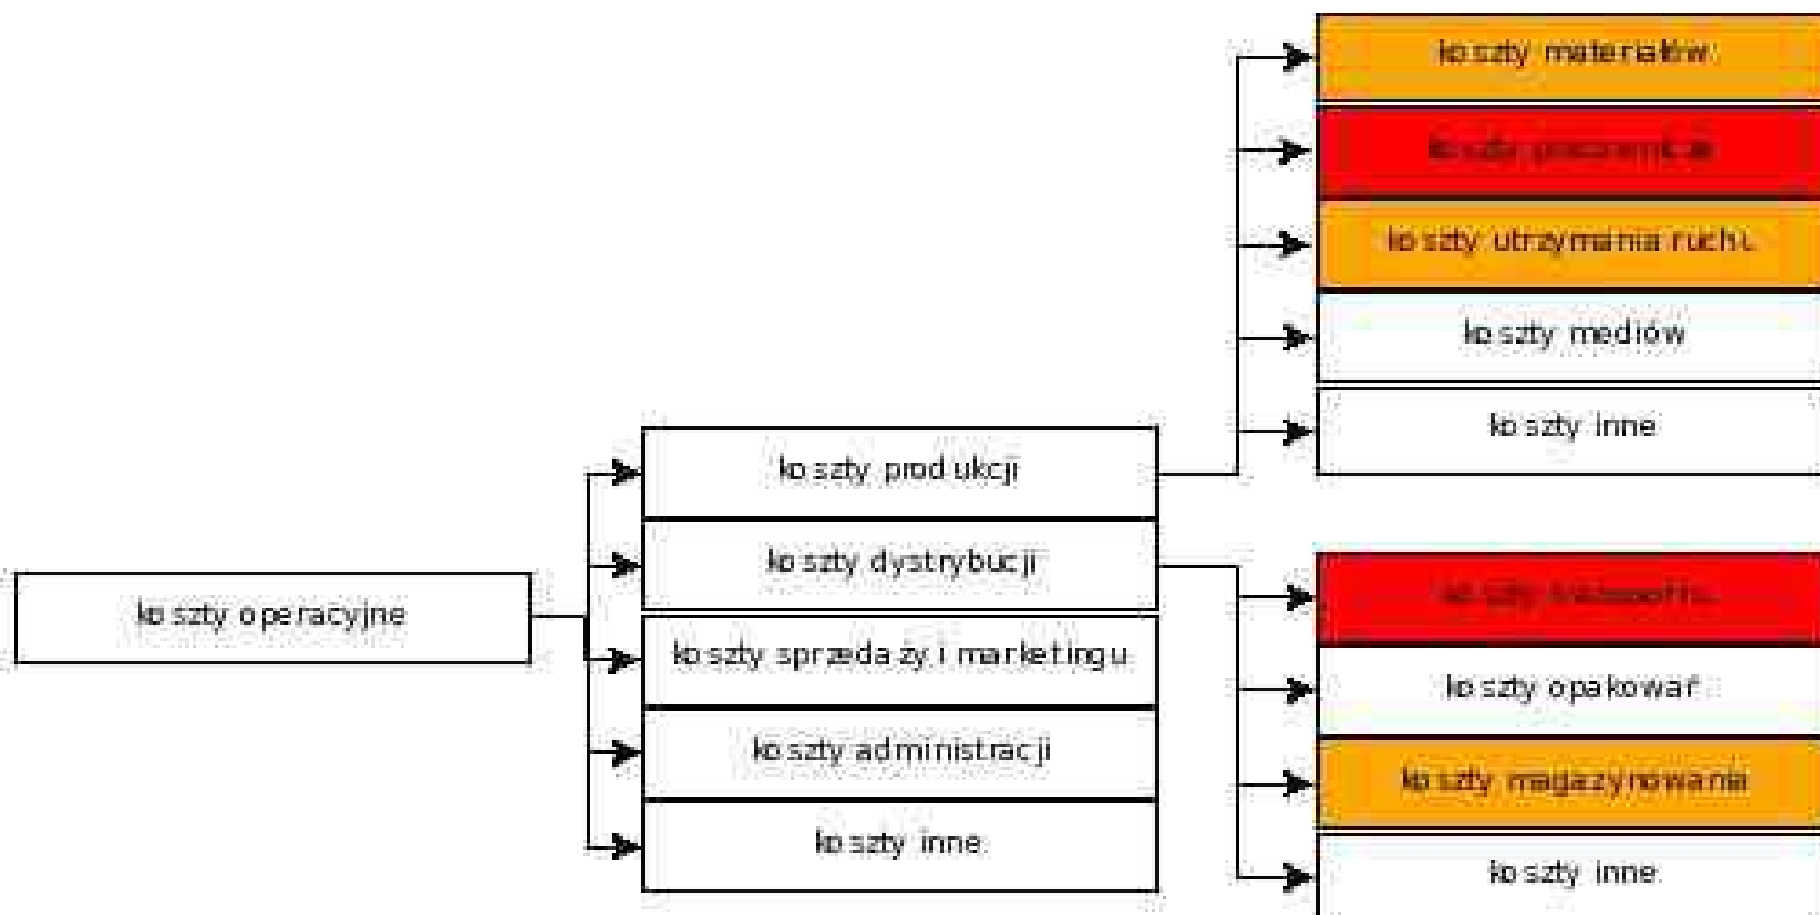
koszty operacyjne

koszty produkcji
koszty dystrybucji
koszty sprzedaży i marketingu
koszty administracji
koszty inne

koszty materiałów
koszty pracowników
koszty utrzymania ruchu
koszty mediów
koszty inne

koszty transportu
koszty opakowań
koszty magazynowania
koszty inne